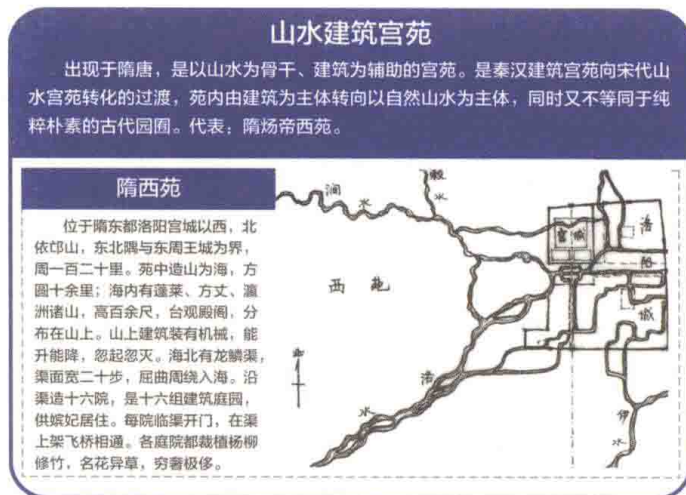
山水建筑宫苑

出现于隋唐，是以山水为骨干、建筑为辅助的宫苑。是秦汉建筑宫苑向宋代山水宫苑转化的过渡，苑内由建筑为主体转向以自然山水为主体，同时又不等同于纯粹朴素的古代园囿。代表：隋炀帝西苑。

隋西苑

位于隋东都洛阳宫城以西，北依邙山，东北隅与东周王城为界，周一百二十里。苑中造山为海，方圆十余里；海内有蓬莱、方丈、瀛洲诸山，高百余尺，台观殿阁，分布在山上。山上建筑装有机械，能升能降，忽起忽灭。海北有龙鳞渠，渠面宽二十步，屈曲周绕入海。沿渠造十六院，是十六组建筑庭园，供嫔妃居住。每院临渠开门，在渠上架飞桥相通。各庭院都栽植杨柳修竹，名花异草，穷奢极侈。

涧 水
瀍
宫 城
洛
阳
城
西 苑
洛
水
伊
水
北